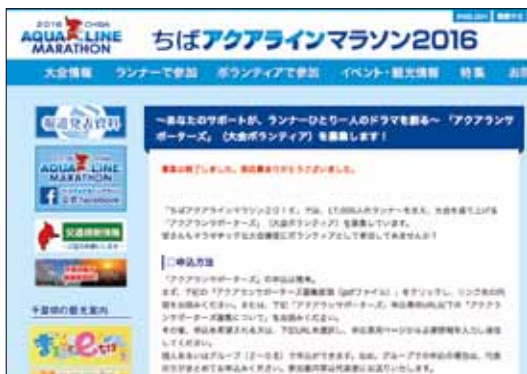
2016 CHIBA
AQUA LINE MARATHON

ちばアクアラインマラソン2016

ENGLISH

大会情報　ランナーで参加　ボランティアで参加　イベント・観光情報　特集

報道発表資料

AQUA LINE MARATHON

交通規制情報

千葉県の観光案内

～あなたのサポートが、ランナーひとり一人のドラマを創る～「アクアランサポーターズ」（大会ボランティア）を募集します！

募集は終了しました。ご応募ありがとうございました。

「ちばアクアラインマラソン2016」では、17,000人のランナーを支え、大会を盛り上げる「アクアランサポーターズ」（大会ボランティア）を募集しています。
皆さんもマラソンに大会運営にボランティアとして参加してみませんか？

□申込方法

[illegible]